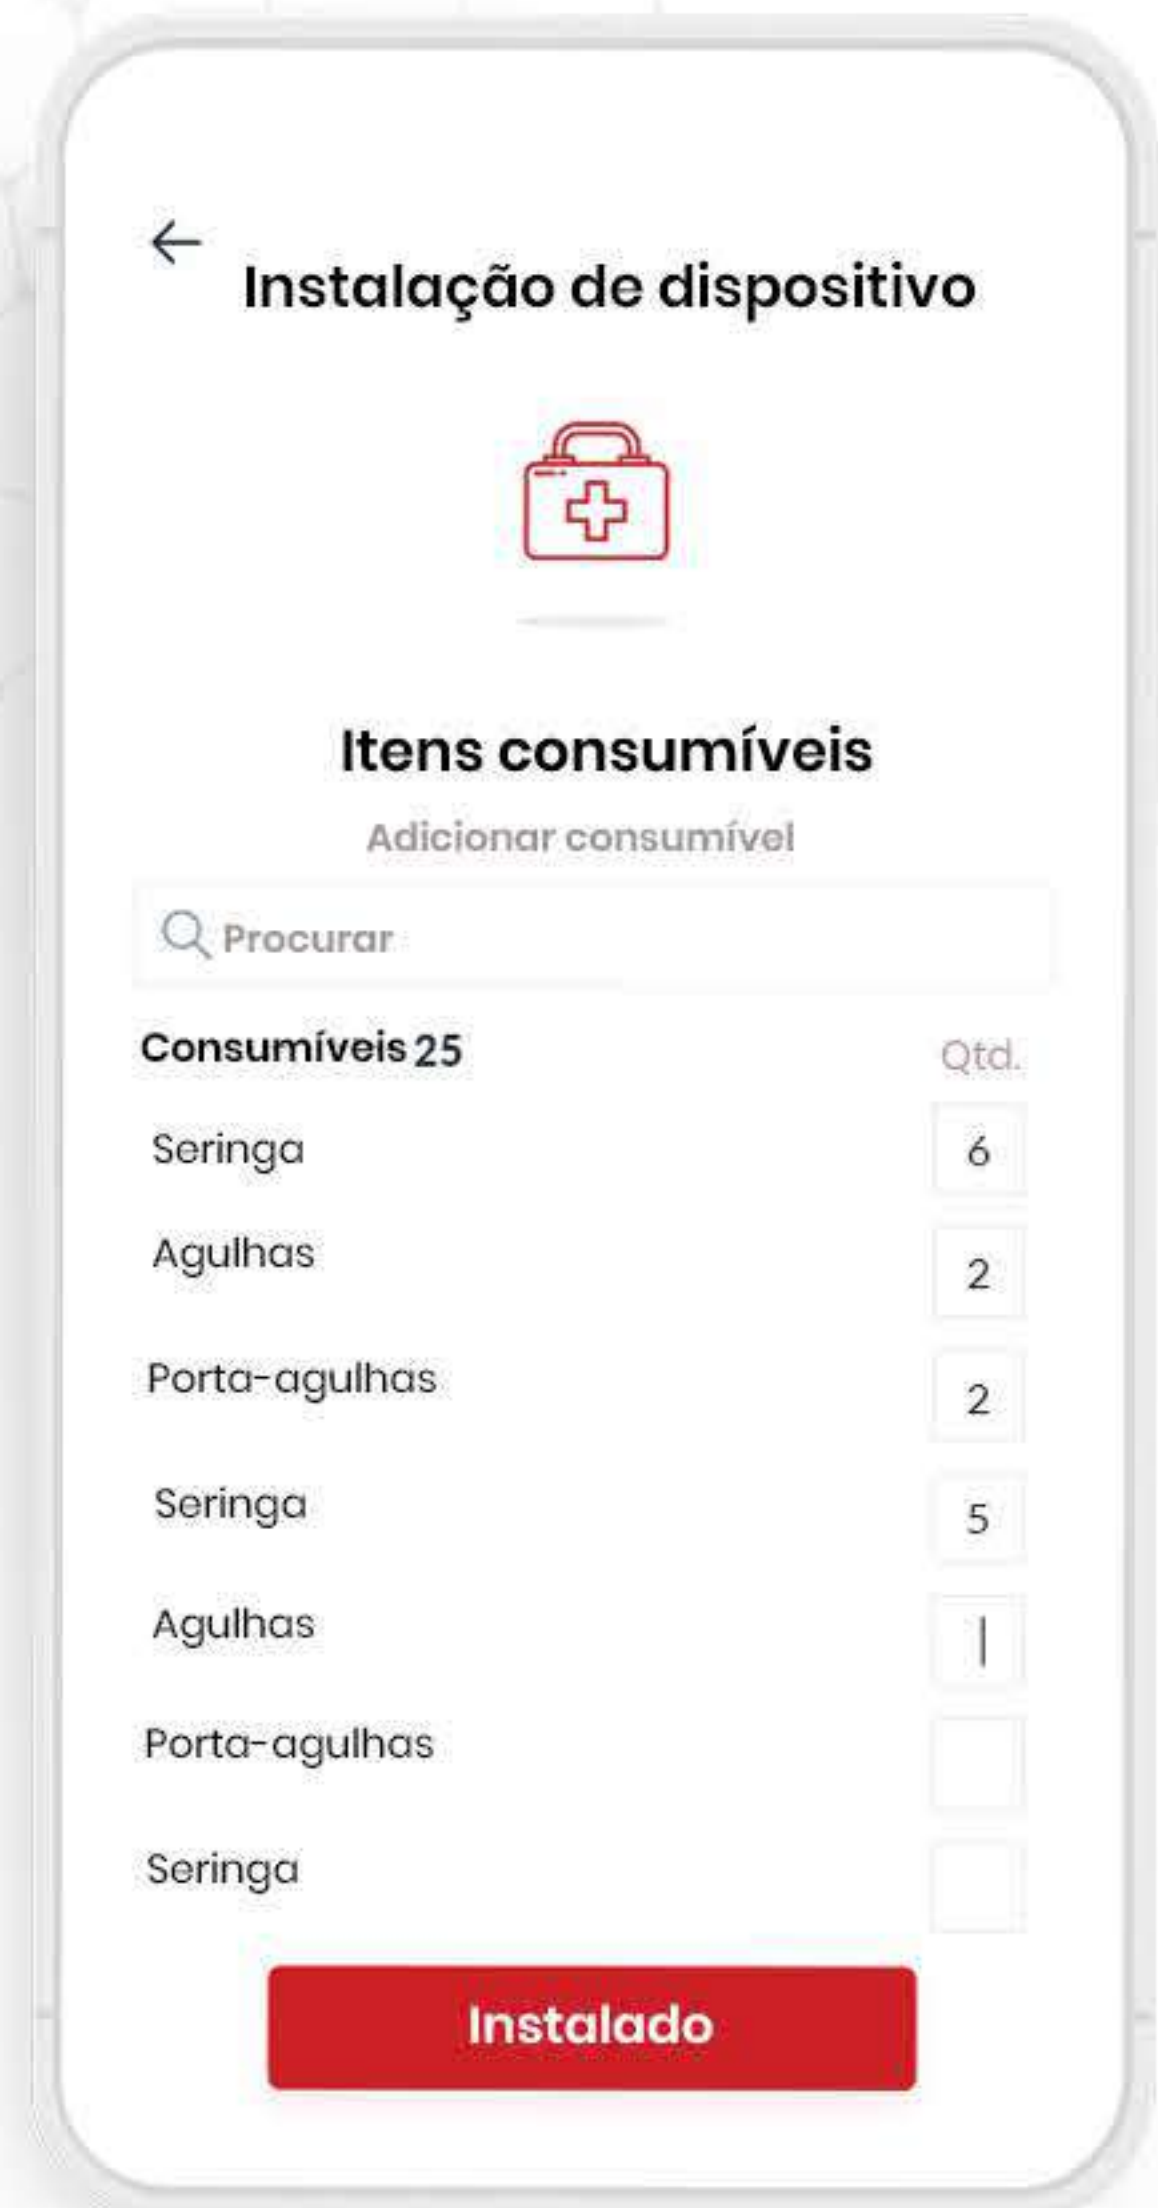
←
Instalação de dispositivo

Itens consumíveis

Adicionar consumível

Procurar

Consumíveis 25

Qtd.

| | |
|---|---|
| Seringa | 6 |
| Agulhas | 2 |
| Porta-agulhas | 2 |
| Seringa | 5 |
| Agulhas | \| |
| Porta-agulhas | |
| Seringa | |

Instalado